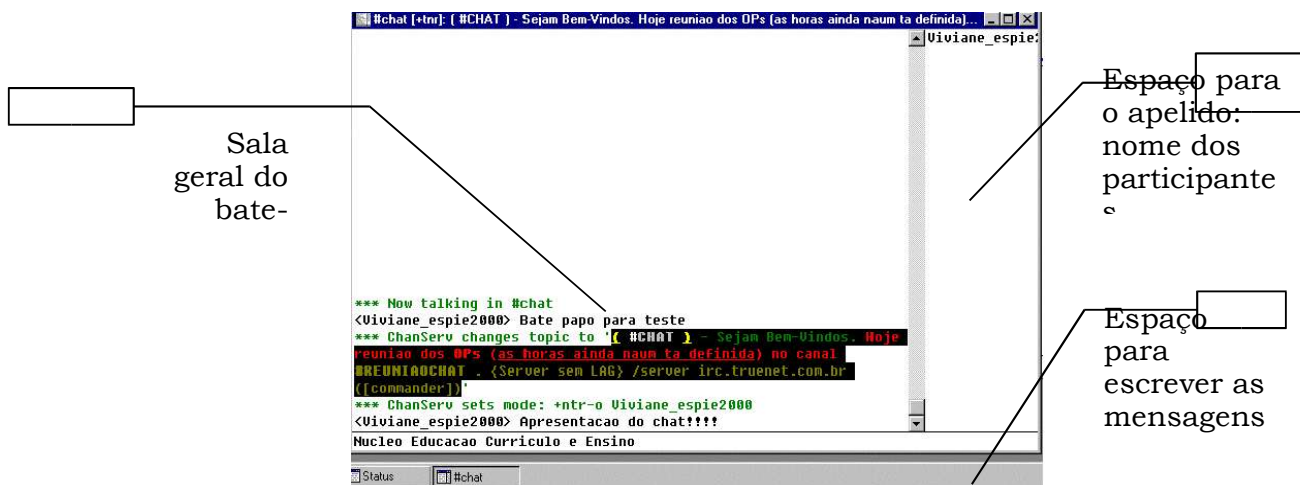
#chat [+tnr]: [ #CHAT ] - Sejam Bem-Vindos. Hoje reuniao dos OPs (as horas ainda naum ta definida)...

Viviane_espie2

Sala geral do bate-

Espaço para o apelido: nome dos participante s

*** Now talking in #chat
<Viviane_espie2000> Bate papo para teste
*** ChanServ changes topic to '[ #CHAT ] - Sejam Bem-Vindos. Hoje reuniao dos OPs (as horas ainda naum ta definida) no canal #REUNIAOCHAT . (Server sem LAG) /server irc.truenet.com.br ([commander])'
*** ChanServ sets mode: +ntr-o Viviane_espie2000
<Viviane_espie2000> Apresentacao do chat!!!!
Nucleo Educacao Curriculo e Ensino

Espaço para escrever as mensagens

Status
#chat